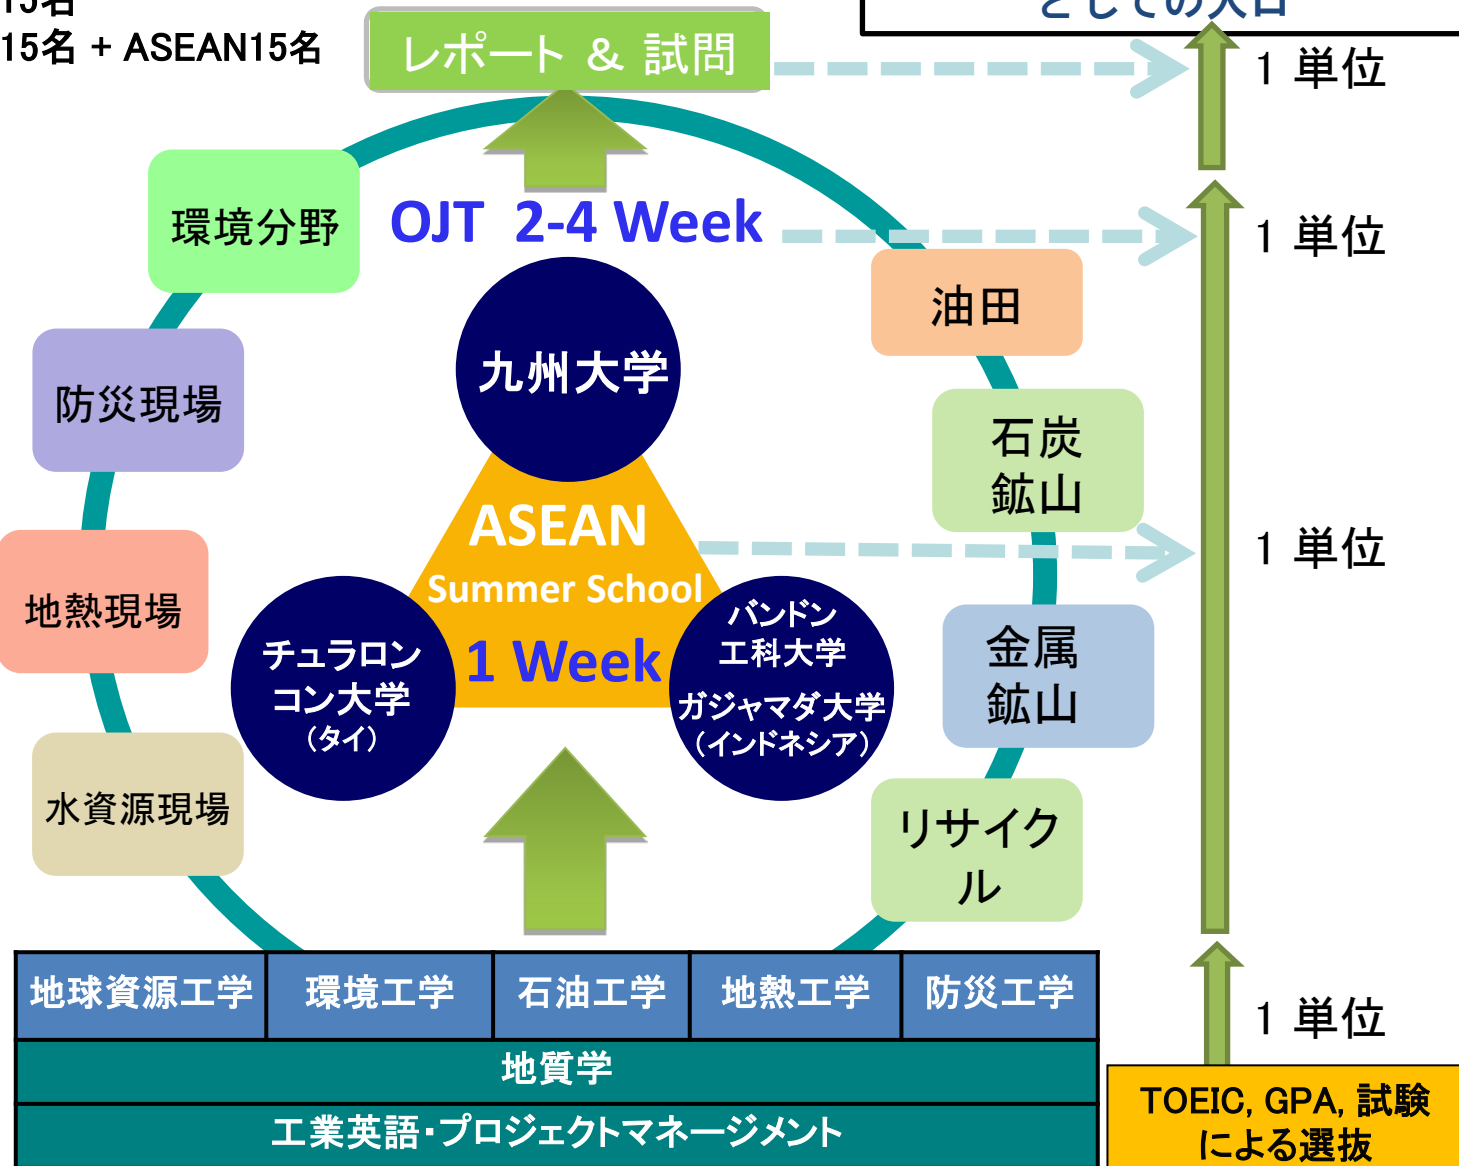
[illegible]
15名 + ASEAN15名

レポート & 試問

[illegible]

1 単位

環境分野

OJT 2-4 Week

1 単位

油田

九州大学

防災現場

石炭鉱山

ASEAN Summer School

1 単位

地熱現場

1 Week

チュラロンコン大学（タイ）

バンドン工科大学

ガジャマダ大学（インドネシア）

金属鉱山

水資源現場

リサイクル

| 地球資源工学 | 環境工学 | 石油工学 | 地熱工学 | 防災工学 |
|---|---|---|---|---|

地質学

工業英語・プロジェクトマネージメント

1 単位

TOEIC, GPA, 試験による選抜